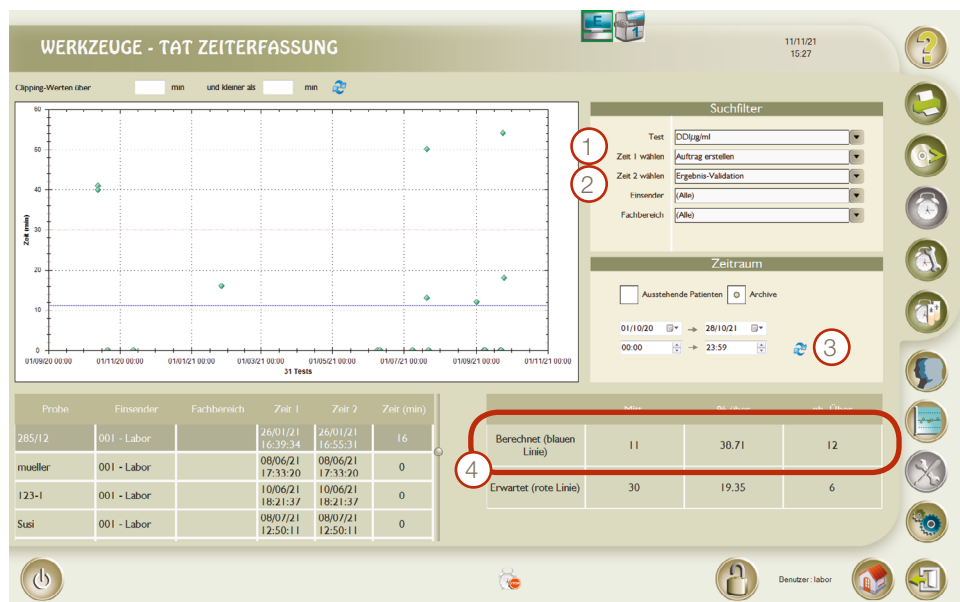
WERKZEUGE - TAT ZEITERFASSUNG

11/11/21
15:27

Clipping-Werten über min und kleiner als min

60
50
40
30
20
10
0

Zeit (min)

01/09/20 00:00 01/11/20 00:00 01/01/21 00:00 01/03/21 00:00 01/05/21 00:00 01/07/21 00:00 01/09/21 00:00 01/11/21 00:00
31 Tests

Suchfilter

Test DDI µg/ml
1
Zeit 1 wählen Auftrag erstellen
2
Zeit 2 wählen Ergebnis-Validation
Einsender (Alle)
Fachbereich (Alle)

Zeitraum

Ausstehende Patienten Archive

01/10/20 → 28/10/21
00:00 → 23:59
3

| Probe | Einsender | Fachbereich | Zeit 1 | Zeit 2 | Zeit (min) |
|---|---|---|---|---|---|
| 285/12 | 001 - Labor | | 26/01/21 16:39:34 | 26/01/21 16:55:31 | 16 |
| mueller | 001 - Labor | | 08/06/21 17:33:20 | 08/06/21 17:33:20 | 0 |
| 123-1 | 001 - Labor | | 10/06/21 18:21:37 | 10/06/21 18:21:37 | 0 |
| Susi | 001 - Labor | | 08/07/21 12:50:11 | 08/07/21 12:50:11 | 0 |

| | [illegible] | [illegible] | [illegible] |
|---|---|---|---|
| Berechnet (blauen Linie) | 11 | 38.71 | 12 |
| Erwartet (rote Linie) | 30 | 19.35 | 6 |

4

Benutzer: labor